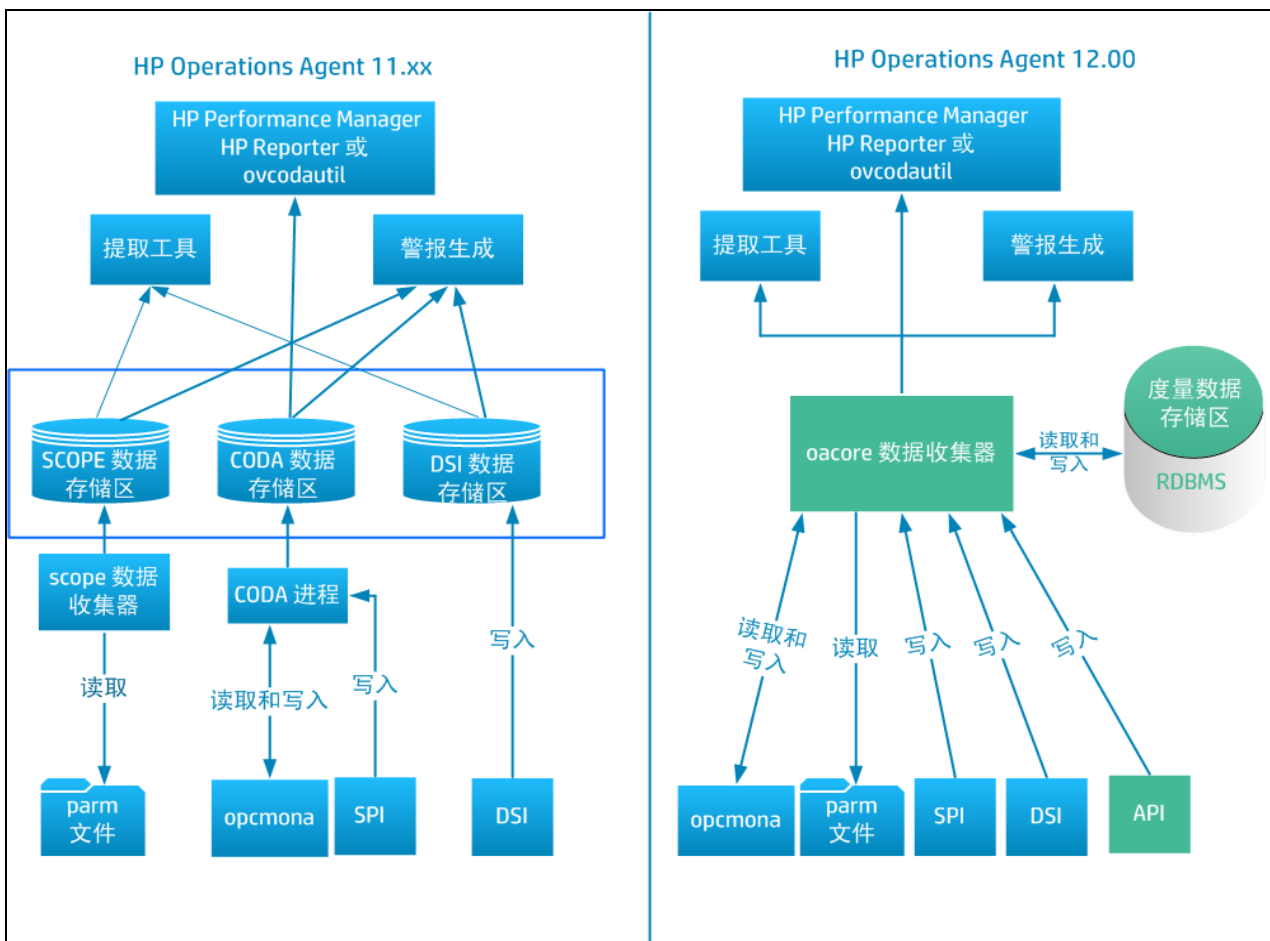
HP Operations Agent 11.xx

HP Performance Manager
HP Reporter 或
ovcodautil

提取工具

警报生成

SCOPE 数据存储区

CODA 数据存储区

DSI 数据存储区

scope 数据收集器

CODA 进程

写入

读取

读取和写入

写入

parm 文件

opcmona

SPI

DSI

HP Operations Agent 12.00

HP Performance Manager
HP Reporter 或
ovcodautil

提取工具

警报生成

度量数据存储区

oacore 数据收集器

读取和写入

RDBMS

读取和写入

读取

写入

写入

写入

opcmona

parm 文件

SPI

DSI

API